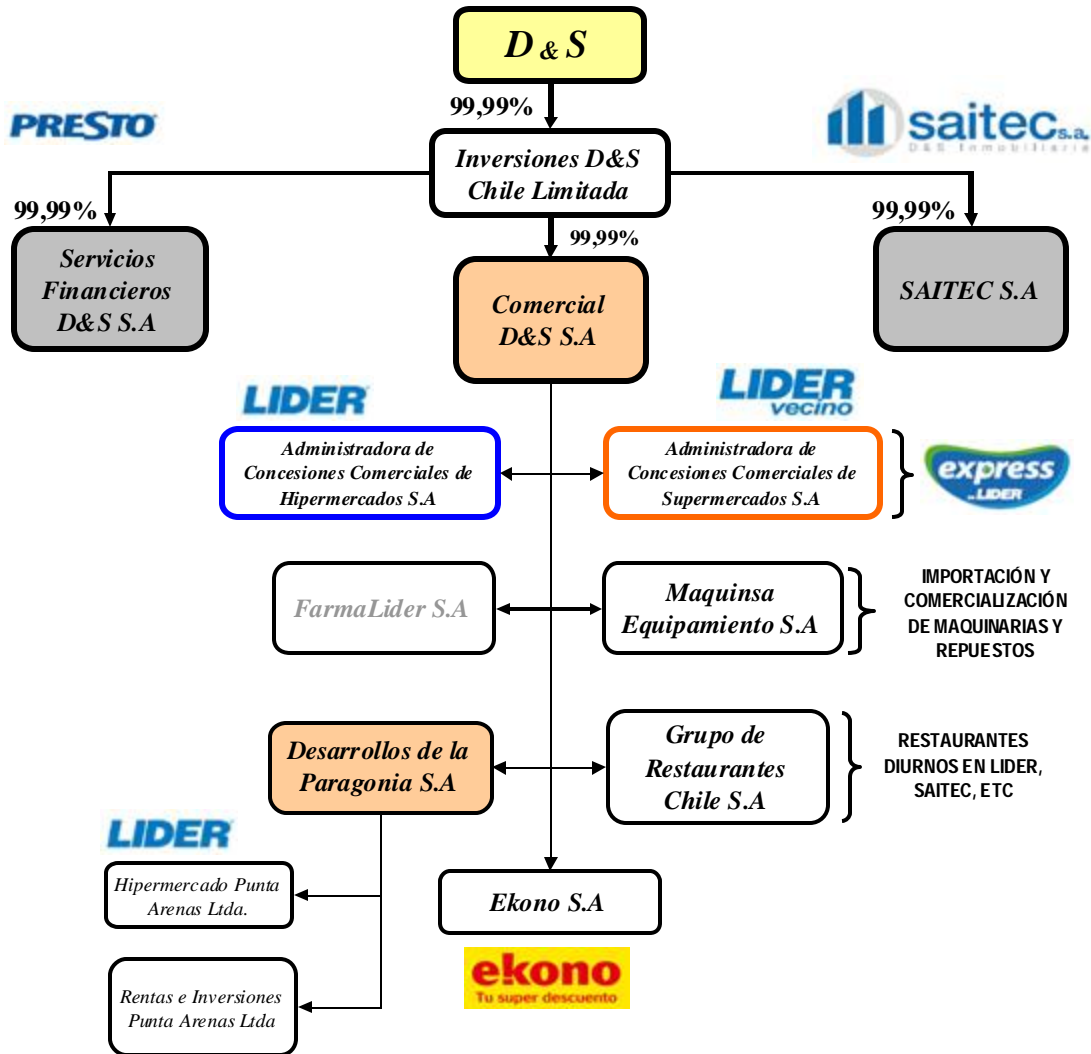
D & S

99,99%

PRESTO

saitec s.a.
D&S Inmobiliaria

Inversiones D&S Chile Limitada

99,99%

99,99%

99,99%

Servicios Financieros D&S S.A

Comercial D&S S.A

SAITEC S.A

LIDER

LIDER vecino

Administradora de Concesiones Comerciales de Hipermercados S.A

Administradora de Concesiones Comerciales de Supermercados S.A

express de LIDER

FarmaLider S.A

Maquinsa Equipamiento S.A

IMPORTACIÓN Y COMERCIALIZACIÓN DE MAQUINARIAS Y REPUESTOS

Desarrollos de la Paragonia S.A

Grupo de Restaurantes Chile S.A

RESTAURANTES DIURNOS EN LIDER, SAITEC, ETC

LIDER

Hipermercado Punta Arenas Ltda.

Ekono S.A

ekono
Tu super descuento

Rentas e Inversiones Punta Arenas Ltda